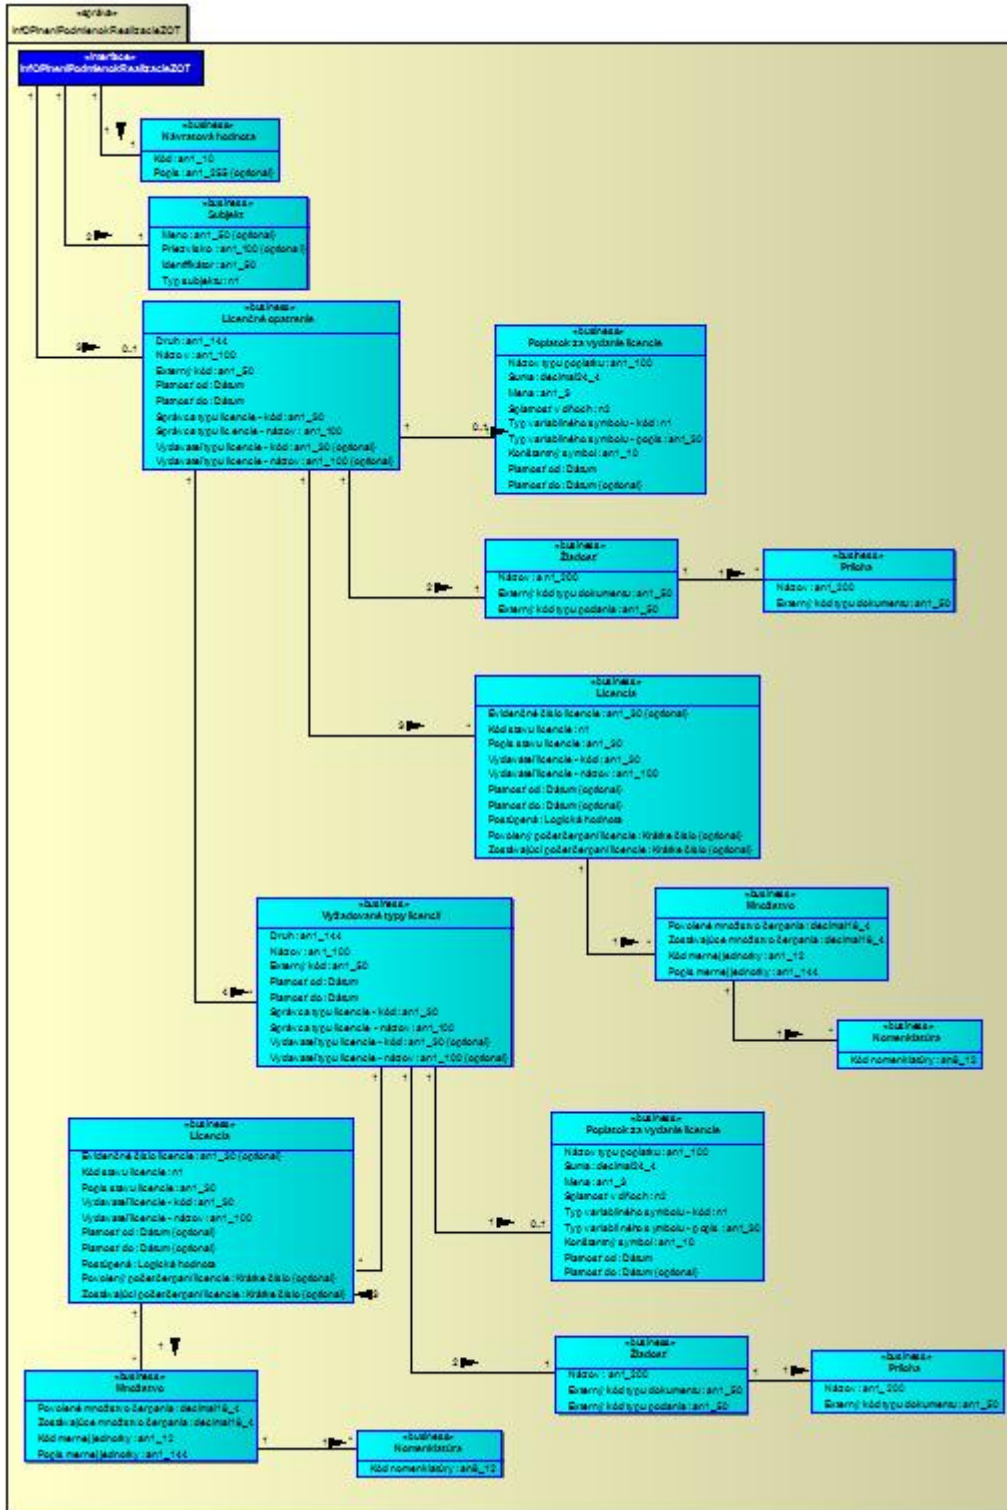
«správa»
InfOPlneniPodmienokRealizacieZOT

«interface»
InfOPlneniPodmienokRealizacieZOT

1 1 1

1 1
«business»
Návratová hodnota
Kód : an1_10
Popis : an1_255 (optional)

0..* 1
«business»
Subjekt
Meno : an1_50 (optional)
Priezvisko : an1_100 (optional)
Identifikátor : an1_50
Typ subjektu : n1

0..* 0..1
«business»
Licenčné oprávnenie
Druh : an1_144
Názov : an1_100
Externý kód : an1_50
Platnosť od : Dátum
Platnosť do : Dátum
Správca typu licencie - kód : an1_50
Správca typu licencie - názov : an1_100
Vydavateľ typu licencie - kód : an1_50 (optional)
Vydavateľ typu licencie - názov : an1_100 (optional)

1 0..1
«business»
Poplatok za vydanie licencie
Názov typu poplatku : an1_100
Suma : decimal24_4
Mena : an1_3
Splatnosť v dňoch : n3
Typ variabilného symbolu - kód : n1
Typ variabilného symbolu - popis : an1_50
Konštantný symbol : an1_10
Platnosť od : Dátum
Platnosť do : Dátum (optional)

1 1 1

0..* 1
«business»
Žiadosť
Názov : an1_200
Externý kód typu dokumentu : an1_50
Externý kód typu podania : an1_50

1 1..* 1
«business»
Príloha
Názov : an1_200
Externý kód typu dokumentu : an1_50

0..* 1
«business»
Licencia
Evidenčné číslo licencie : an1_50 (optional)
Kód stavu licencie : n1
Popis stavu licencie : an1_50
Vydavateľ licencie - kód : an1_50
Vydavateľ licencie - názov : an1_100
Platnosť od : Dátum (optional)
Platnosť do : Dátum (optional)
Pozastavená : Logická hodnota
Povolený počet čerpaní licencie : Krátke číslo (optional)
Zostávajúci počet čerpaní licencie : Krátke číslo (optional)

1

1..* 1
«business»
Množstvo
Povolené množstvo čerpania : decimal18_4
Zostávajúce množstvo čerpania : decimal18_4
Kód mernej jednotky : an1_12
Popis mernej jednotky : an1_144

1 1..* 1
«business»
Nomenklatúra
Kód nomenklatúry : an8_12

1..* 1
«business»
Vyžadované typy licencií
Druh : an1_144
Názov : an1_100
Externý kód : an1_50
Platnosť od : Dátum
Platnosť do : Dátum
Správca typu licencie - kód : an1_50
Správca typu licencie - názov : an1_100
Vydavateľ typu licencie - kód : an1_50 (optional)
Vydavateľ typu licencie - názov : an1_100 (optional)

1 1 1

«business»
Licencia
Evidenčné číslo licencie : an1_50 (optional)
Kód stavu licencie : n1
Popis stavu licencie : an1_50
Vydavateľ licencie - kód : an1_50
Vydavateľ licencie - názov : an1_100
Platnosť od : Dátum (optional)
Platnosť do : Dátum (optional)
Pozastavená : Logická hodnota
Povolený počet čerpaní licencie : Krátke číslo (optional)
Zostávajúci počet čerpaní licencie : Krátke číslo (optional)

1 0..*

1 0..1
«business»
Poplatok za vydanie licencie
Názov typu poplatku : an1_100
Suma : decimal24_4
Mena : an1_3
Splatnosť v dňoch : n3
Typ variabilného symbolu - kód : n1
Typ variabilného symbolu - popis : an1_50
Konštantný symbol : an1_10
Platnosť od : Dátum
Platnosť do : Dátum (optional)

1 1

0..* 1
«business»
Žiadosť
Názov : an1_200
Externý kód typu dokumentu : an1_50
Externý kód typu podania : an1_50

1 1..* 1
«business»
Príloha
Názov : an1_200
Externý kód typu dokumentu : an1_50

«business»
Množstvo
Povolené množstvo čerpania : decimal18_4
Zostávajúce množstvo čerpania : decimal18_4
Kód mernej jednotky : an1_12
Popis mernej jednotky : an1_144

1 1..* 1
«business»
Nomenklatúra
Kód nomenklatúry : an8_12